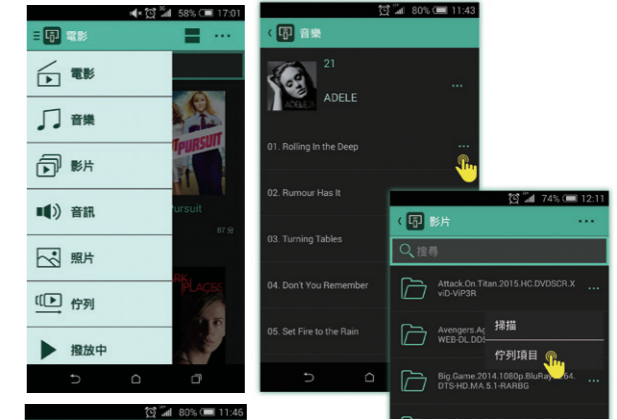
58% 17:01
電影
電影
音樂
影片
音訊
照片
佇列
撥放中
PURSUIT
ursuit
87 分
RK PLACES

80% 11:43
音樂
21
ADELE
ADELE
01. Rolling In the Deep
02. Rumour Has It
03. Turning Tables
04. Don't You Remember
05. Set Fire to the Rain

74% 12:11
影片
搜尋
Attack.On.Titan.2015.HC.DVDSCR.XviD-ViP3R
Avengers.A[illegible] WEB-DL.DD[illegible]
掃描
佇列項目
Big.Game.2014.1080p.BluRa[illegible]64.DTS-HD.MA.5.1-RARBG

80% 11:46